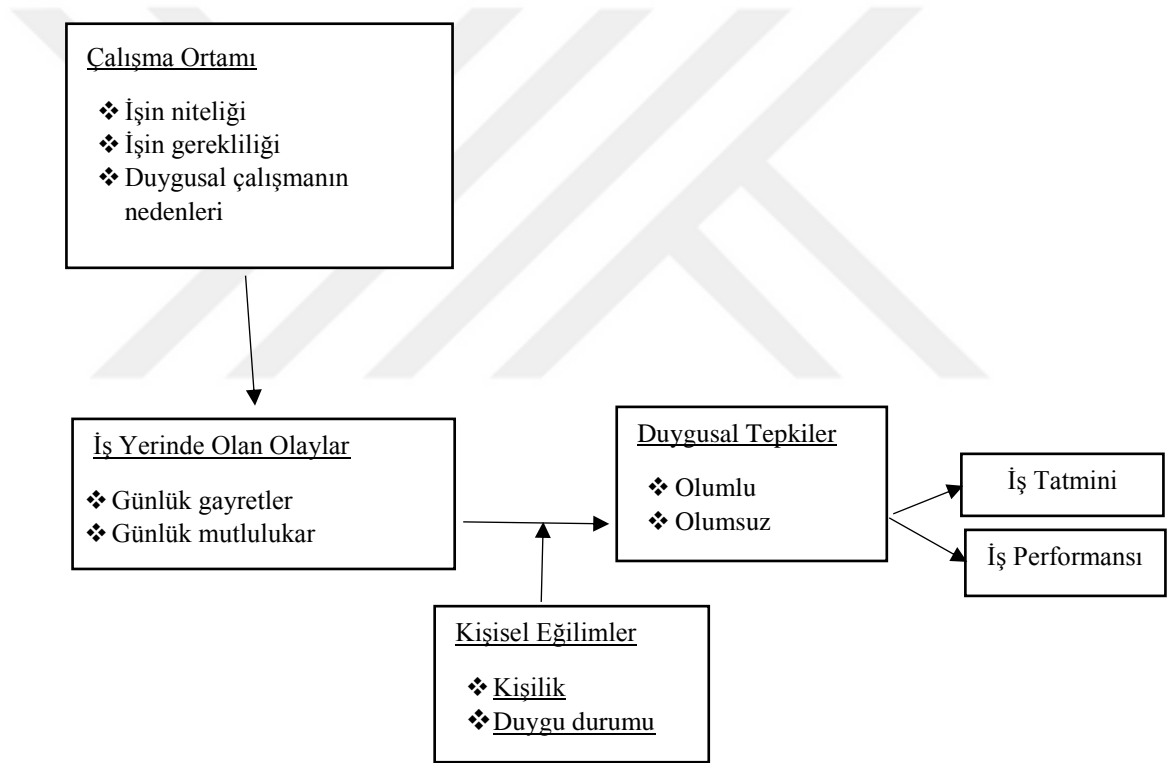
Çalışma Ortamı

❖ İşin niteliği
❖ İşin gerekliliği
❖ Duygusal çalışmanın nedenleri

İş Yerinde Olan Olaylar

❖ Günlük gayretler
❖ Günlük mutlulukar

Duygusal Tepkiler

❖ Olumlu
❖ Olumsuz

İş Tatmini

İş Performansı

Kişisel Eğilimler

❖ Kişilik
❖ Duygu durumu